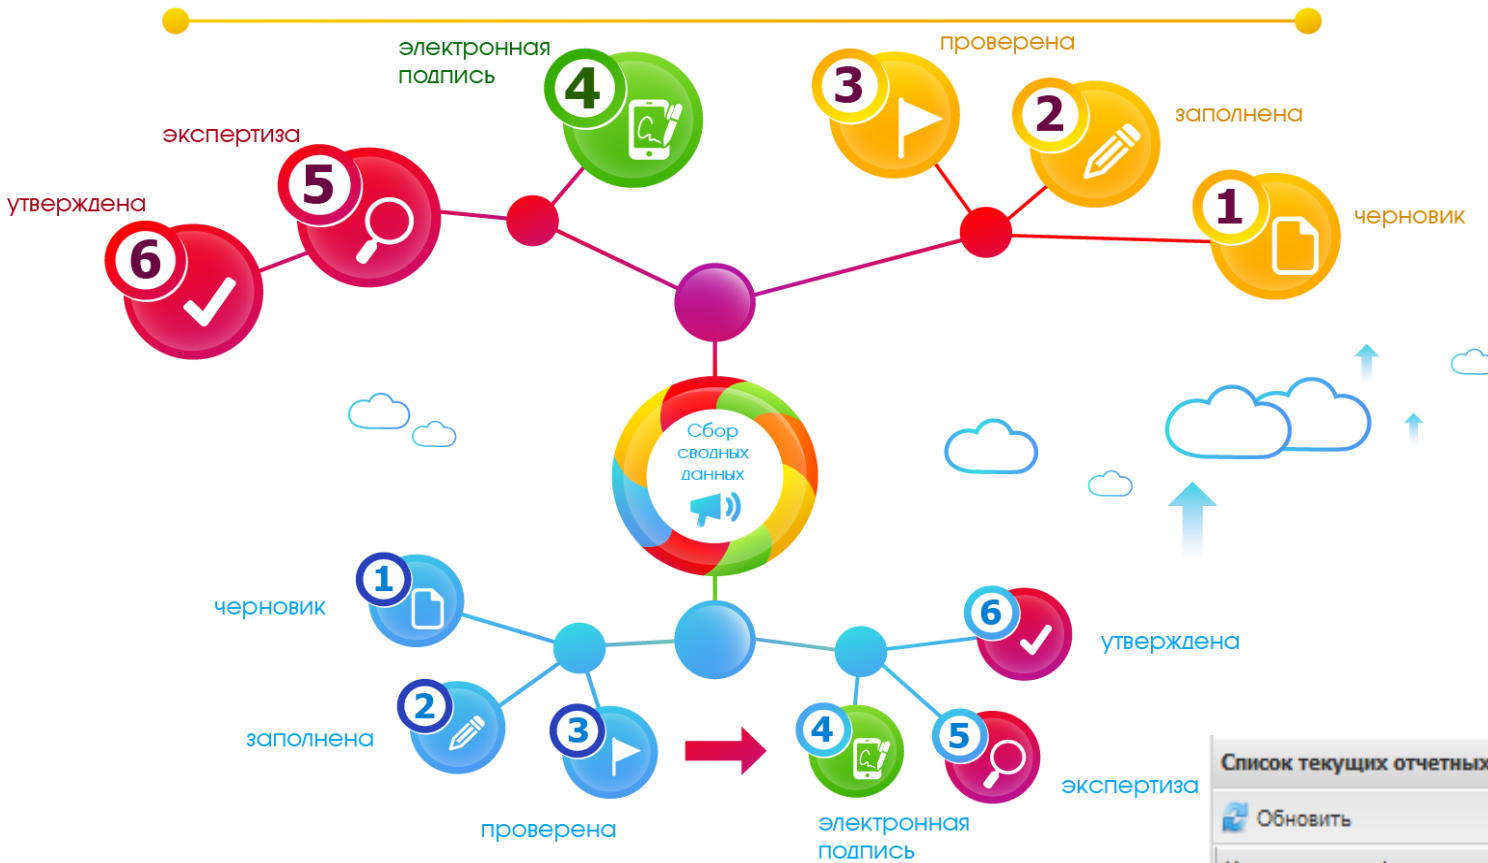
электронная подпись

4

проверена

3

2

заполнена

экспертиза

5

1

черновик

утверждена

6

Сбор сводных данных

1

черновик

6

утверждена

2

заполнена

3

4

5

экспертиза

проверена

электронная подпись

Список текущих отчетных

Обновить